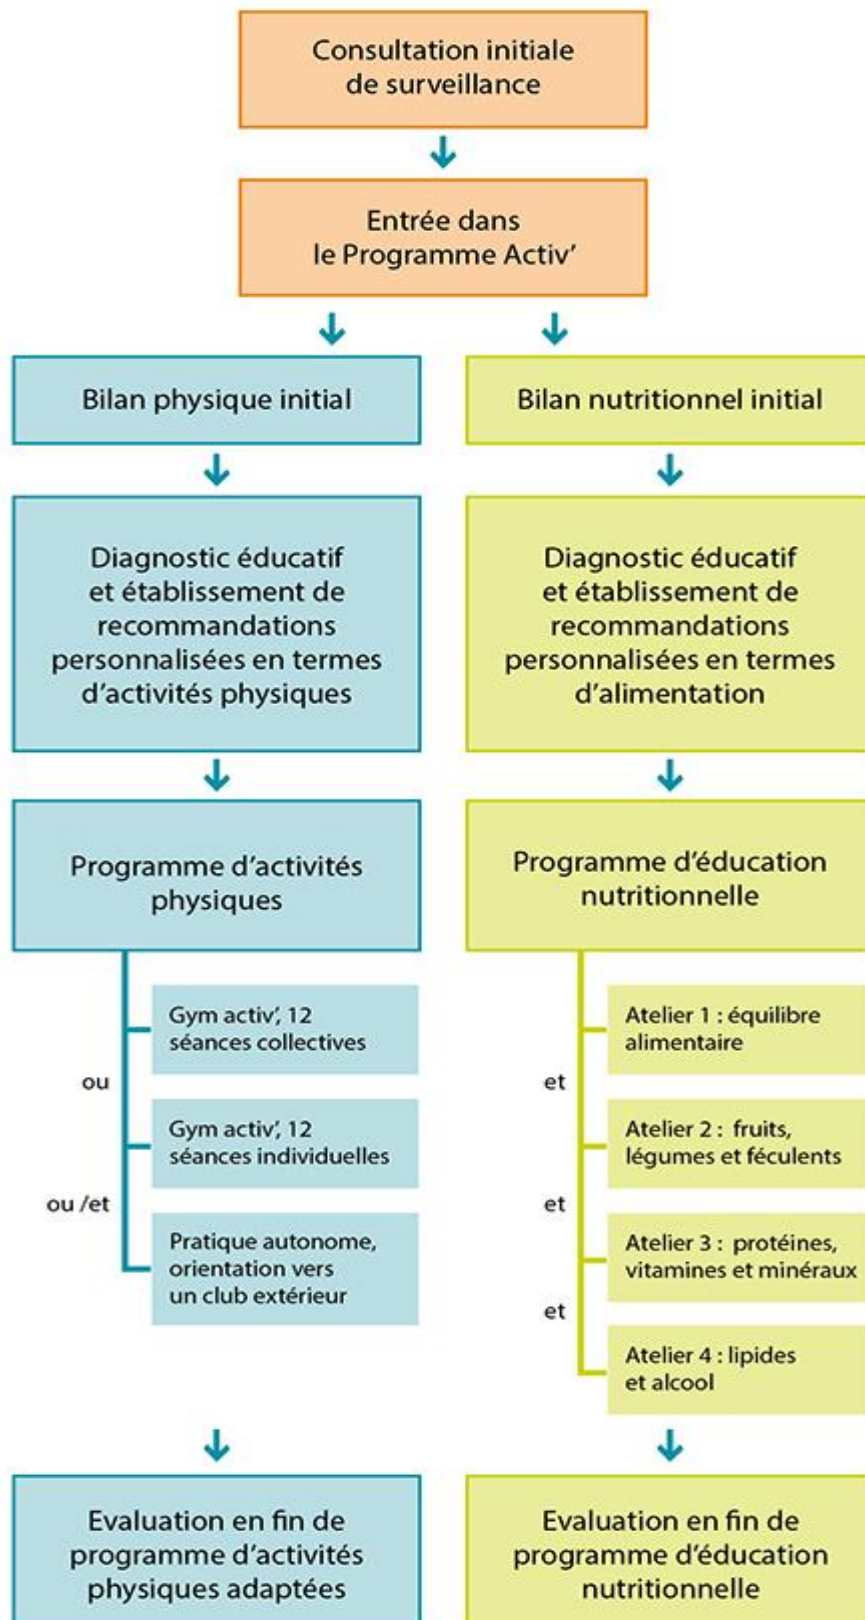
Consultation initiale de surveillance

Entrée dans le Programme Activ'

Bilan physique initial

Diagnostic éducatif et établissement de recommandations personnalisées en termes d'activités physiques

Programme d'activités physiques

Gym activ', 12 séances collectives

ou

Gym activ', 12 séances individuelles

ou /et

Pratique autonome, orientation vers un club extérieur

Evaluation en fin de programme d'activités physiques adaptées

Bilan nutritionnel initial

Diagnostic éducatif et établissement de recommandations personnalisées en termes d'alimentation

Programme d'éducation nutritionnelle

Atelier 1 : équilibre alimentaire

et

Atelier 2 : fruits, légumes et féculents

et

Atelier 3 : protéines, vitamines et minéraux

et

Atelier 4 : lipides et alcool

Evaluation en fin de programme d'éducation nutritionnelle